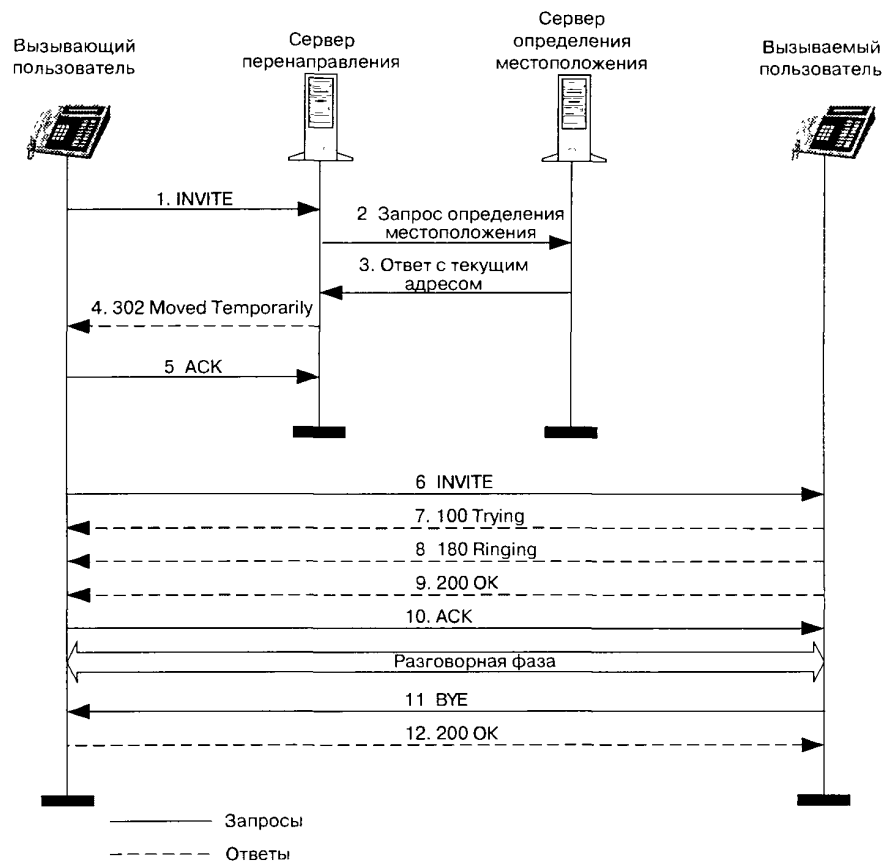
Вызывающий пользователь

Сервер перенаправления

Сервер определения местоположения

Вызываемый пользователь

1. INVITE

2 Запрос определения местоположения

3. Ответ с текущим адресом

4. 302 Moved Temporarily

5 ACK

6 INVITE

7. 100 Trying

8 180 Ringing

9. 200 OK

10. ACK

Разговорная фаза

11 BYE

12. 200 OK

Запросы

Ответы